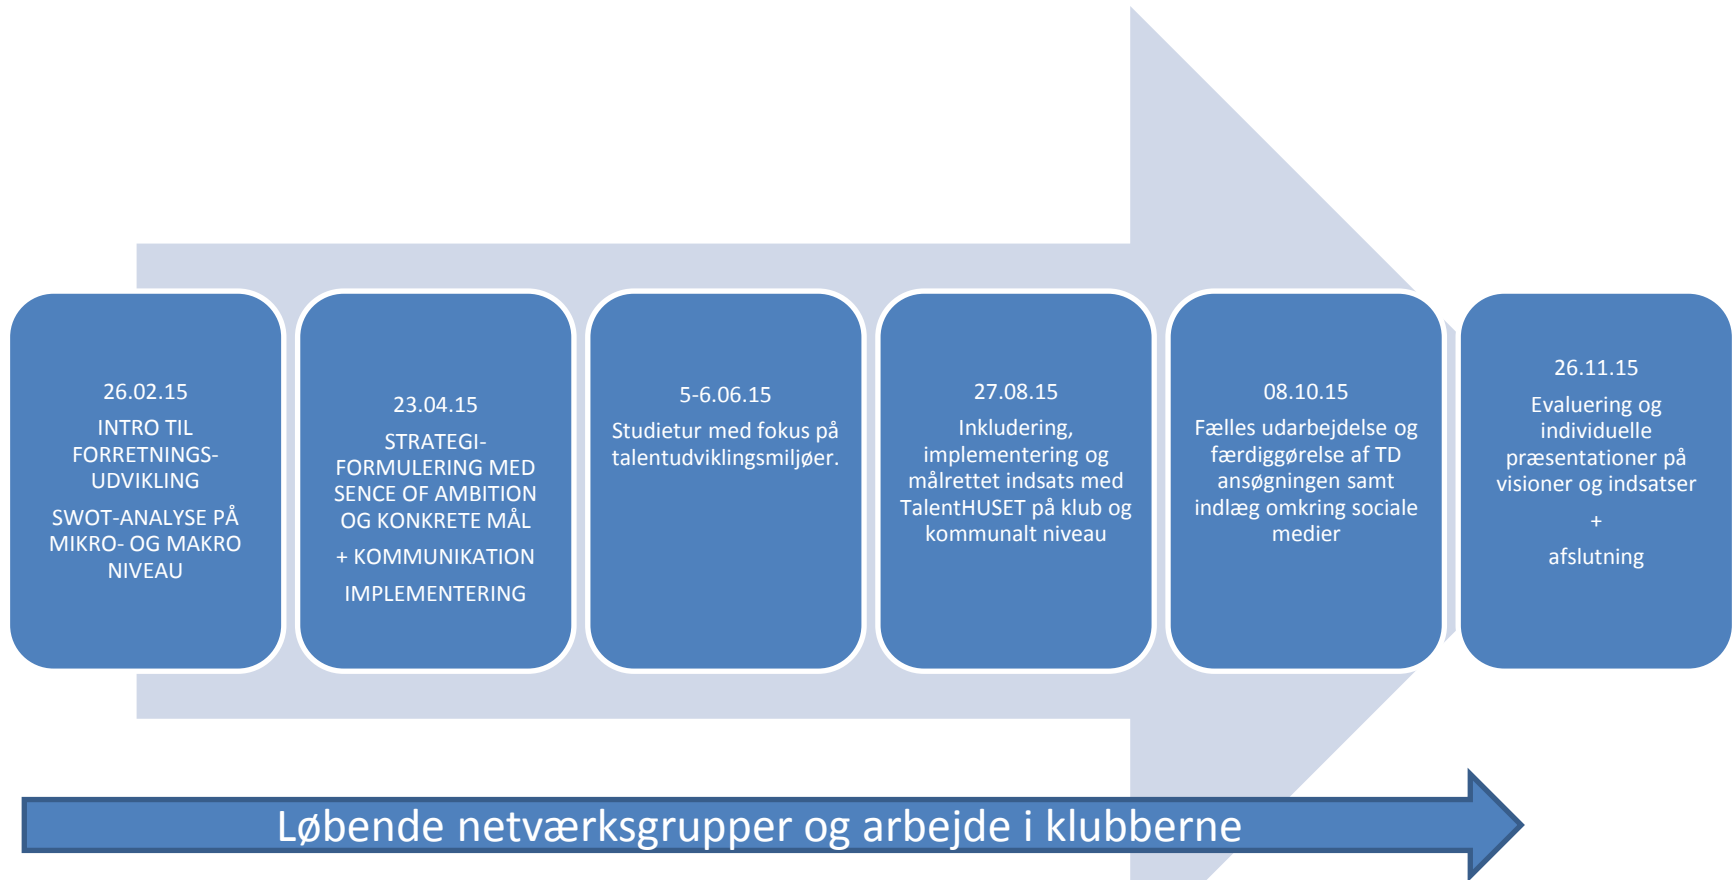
26.02.15

INTRO TIL FORRETNINGSUDVIKLING

SWOT-ANALYSE PÅ MIKRO- OG MAKRO NIVEAU

23.04.15

STRATEGIFORMULERING MED SENCE OF AMBITION OG KONKRETE MÅL

+ KOMMUNIKATION

IMPLEMENTERING

5-6.06.15

Studietur med fokus på talentudviklingsmiljøer.

27.08.15

Inkludering, implementering og målrettet indsats med TalentHUSET på klub og kommunalt niveau

08.10.15

Fælles udarbejdelse og færdiggørelse af TD ansøgningen samt indlæg omkring sociale medier

26.11.15

Evaluering og individuelle præsentationer på visioner og indsatser

+

afslutning

Løbende netværksgrupper og arbejde i klubberne